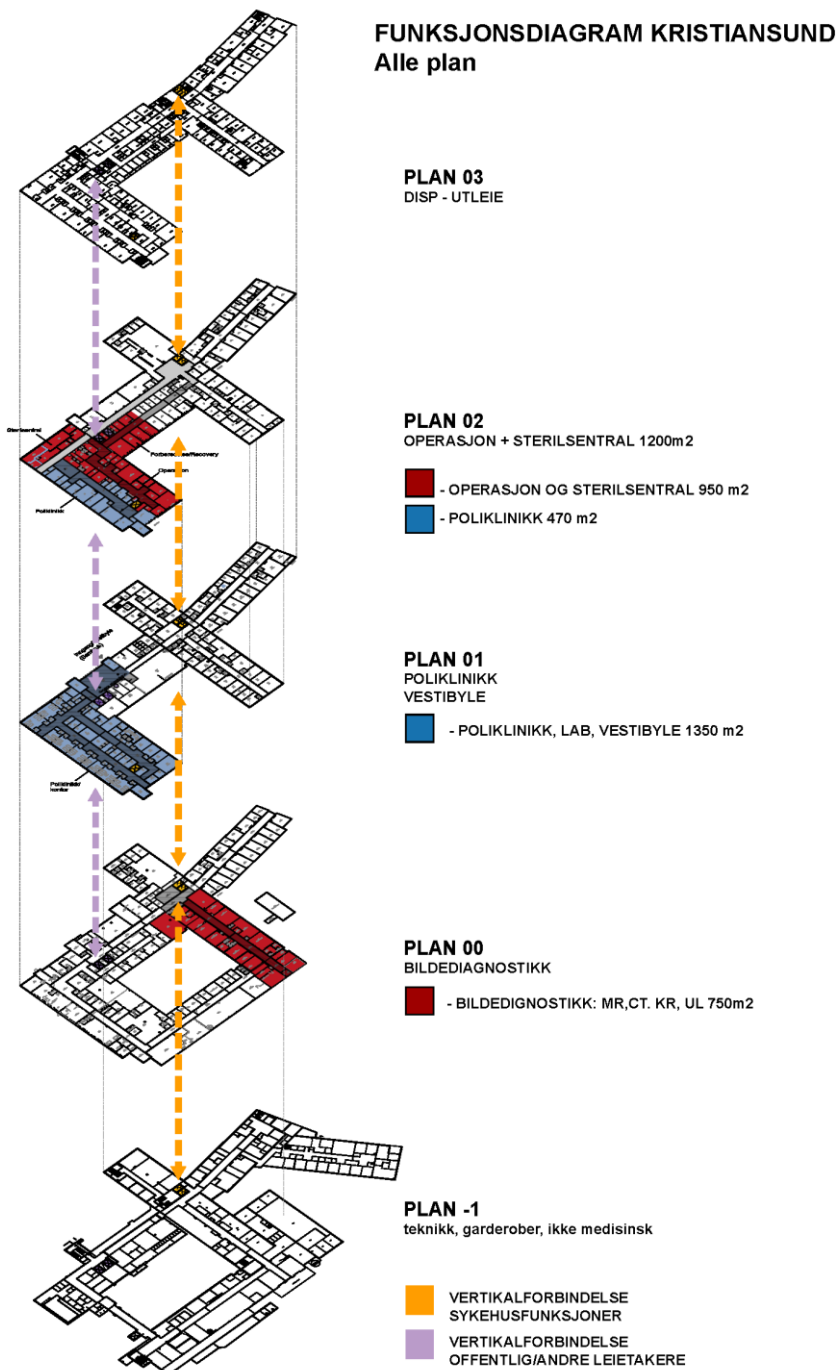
FUNKSJONSDIAGRAM KRISTIANSUND
Alle plan

PLAN 03
DISP - UTLEIE

Sterilsentral
Forberedelse/Recovery
Operasjon
Poliklinikk

PLAN 02
OPERASJON + STERILSENTRAL 1200m2

- OPERASJON OG STERILSENTRAL 950 m2
- POLIKLINIKK 470 m2

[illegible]

PLAN 01
POLIKLINIKK
VESTIBYLE

- POLIKLINIKK, LAB, VESTIBYLE 1350 m2

Poliklinikk
kontor

PLAN 00
BILDEDIAGNOSTIKK

- BILDEDIGNOSTIKK: MR,CT. KR, UL 750m2

PLAN -1
teknikk, garderober, ikke medisinsk

VERTIKALFORBINDELSE
SYKEHUSFUNKSJONER

VERTIKALFORBINDELSE
OFFENTLIG/ANDRE LEIETAKERE